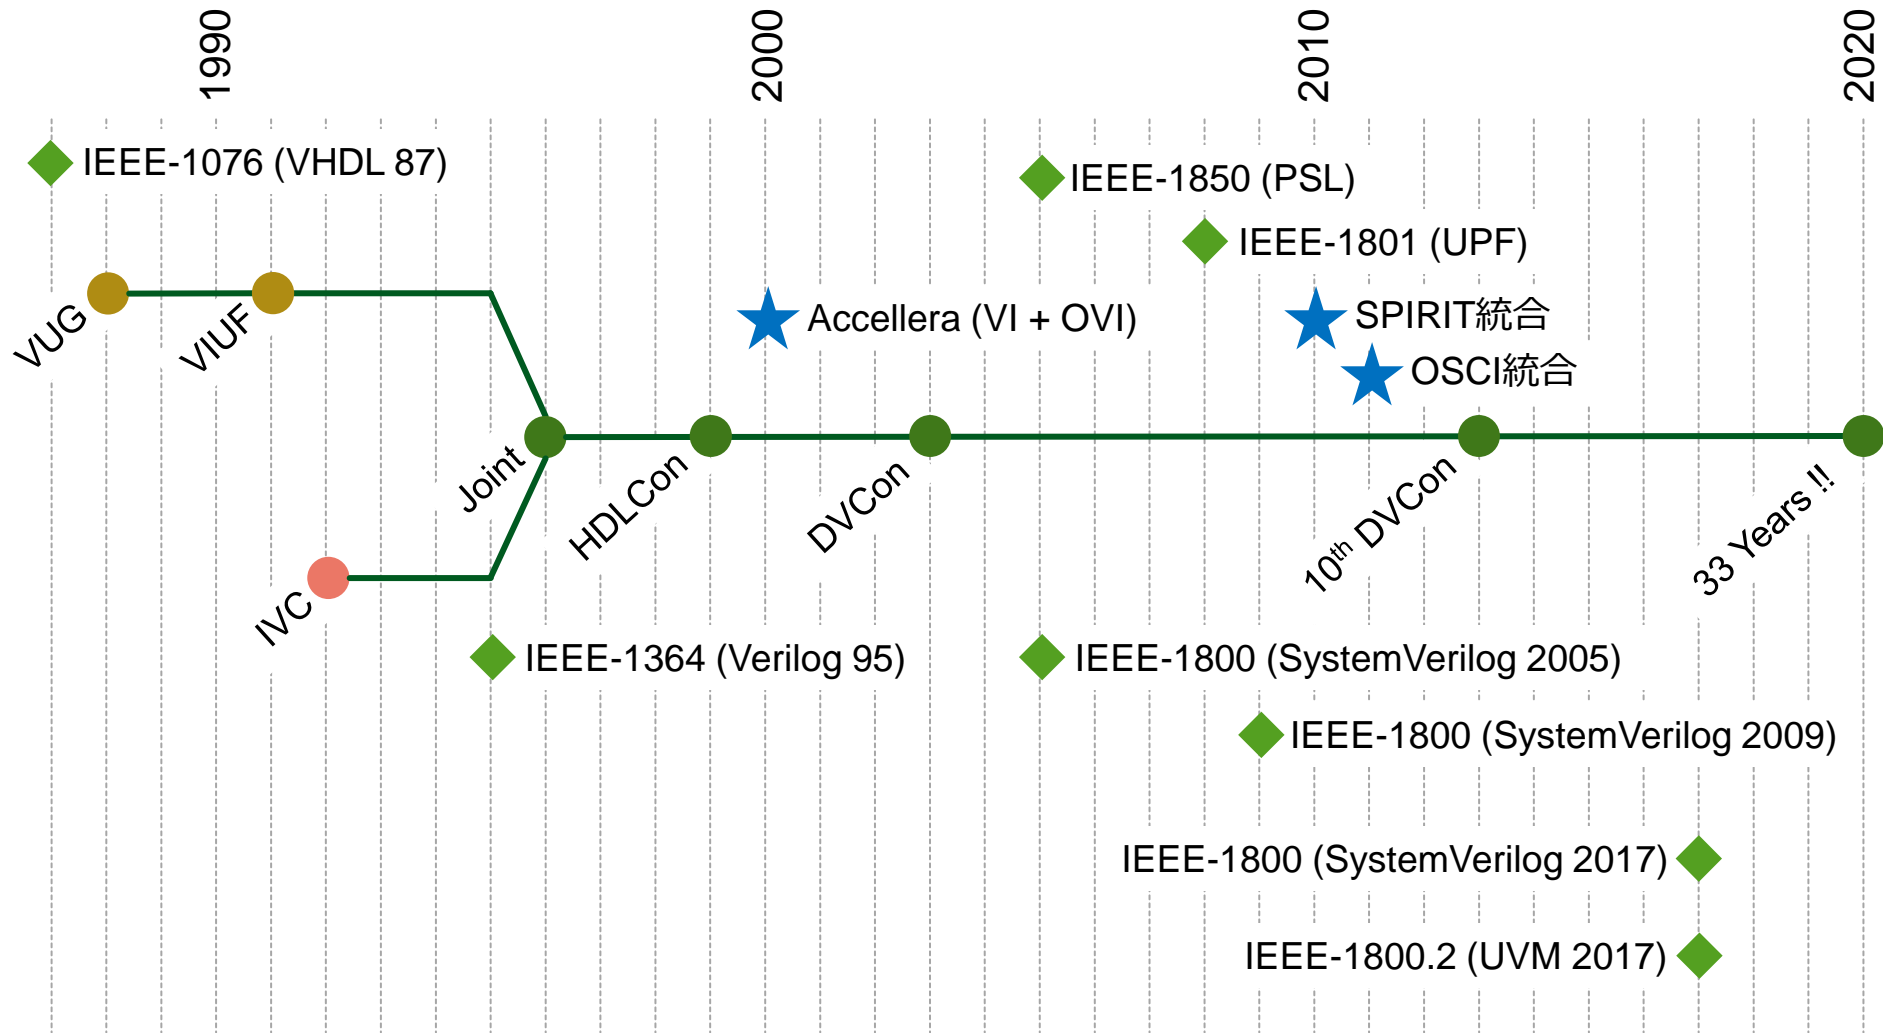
1990

2000

2010

2020

IEEE-1076 (VHDL 87)

IEEE-1850 (PSL)

IEEE-1801 (UPF)

Accellera (VI + OVI)

SPIRIT統合

OSCI統合

VUG

VIUF

Joint

HDLCon

DVCon

$10^{th}$ DVCon

33 Years !!

IVC

IEEE-1364 (Verilog 95)

IEEE-1800 (SystemVerilog 2005)

IEEE-1800 (SystemVerilog 2009)

IEEE-1800 (SystemVerilog 2017)

IEEE-1800.2 (UVM 2017)